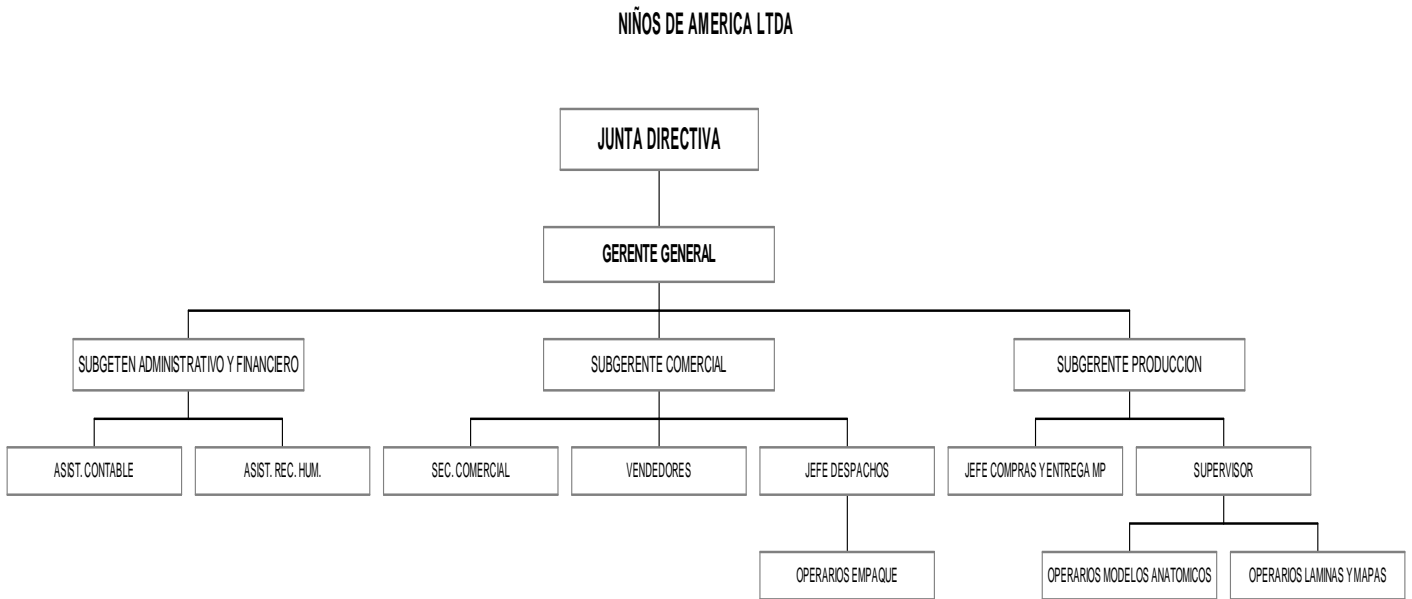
NIÑOS DE AMERICA LTDA

JUNTA DIRECTIVA

GERENTE GENERAL

SUBGETEN ADMINISTRATIVO Y FINANCIERO

SUBGERENTE COMERCIAL

SUBGERENTE PRODUCCION

ASIST. CONTABLE

ASIST. REC. HUM.

SEC. COMERCIAL

VENDEDORES

JEFE DESPACHOS

JEFE COMPRAS Y ENTREGA MP

SUPERVISOR

OPERARIOS EMPAQUE

OPERARIOS MODELOS ANATOMICOS

OPERARIOS LAMINAS Y MAPAS